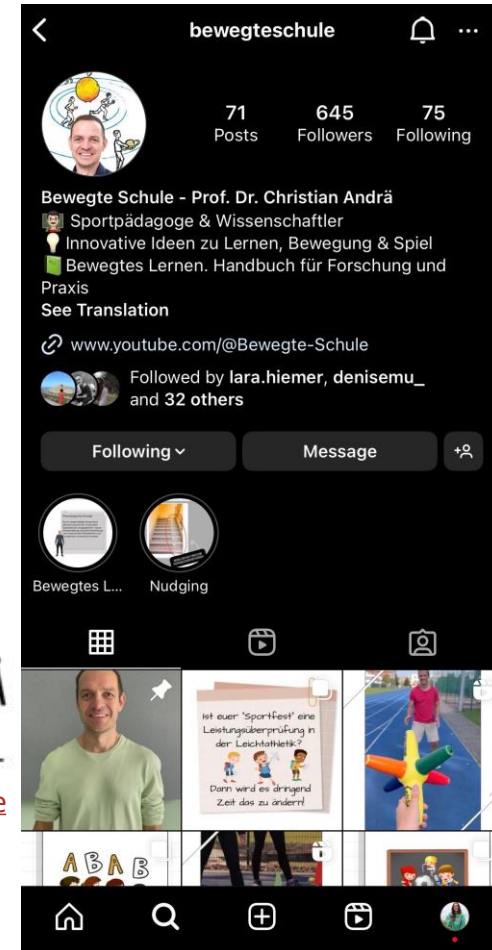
bewegteschule

71 Posts
645 Followers
75 Following

Bewegte Schule - Prof. Dr. Christian Andrä
Sportpädagoge & Wissenschaftler
Innovative Ideen zu Lernen, Bewegung & Spiel
Bewegtes Lernen. Handbuch für Forschung und Praxis
See Translation

www.youtube.com/@Bewegte-Schule

Followed by lara.hiemer, denisemu_ and 32 others

Following
Message

Bewegtes L...
Nudging

Ist euer "Sportfest" eine Leistungsüberprüfung in der Leichtathletik?
Dann wird es dringend Zeit das zu ändern!

ABAB